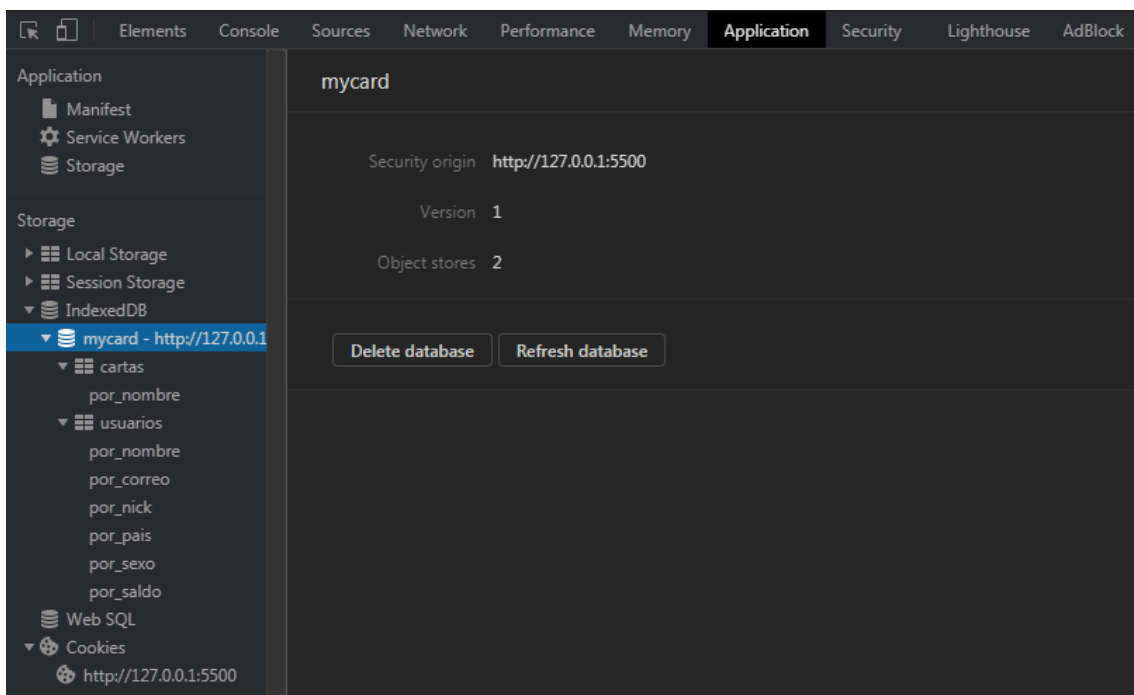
Elements Console Sources Network Performance Memory Application Security Lighthouse AdBlock

Application
Manifest
Service Workers
Storage

Storage
Local Storage
Session Storage
IndexedDB
mycard - http://127.0.0.1
cartas
por_nombre
usuarios
por_nombre
por_correo
por_nick
por_pais
por_sexo
por_saldo
Web SQL
Cookies
http://127.0.0.1:5500

mycard

Security origin http://127.0.0.1:5500
Version 1
Object stores 2

Delete database
Refresh database